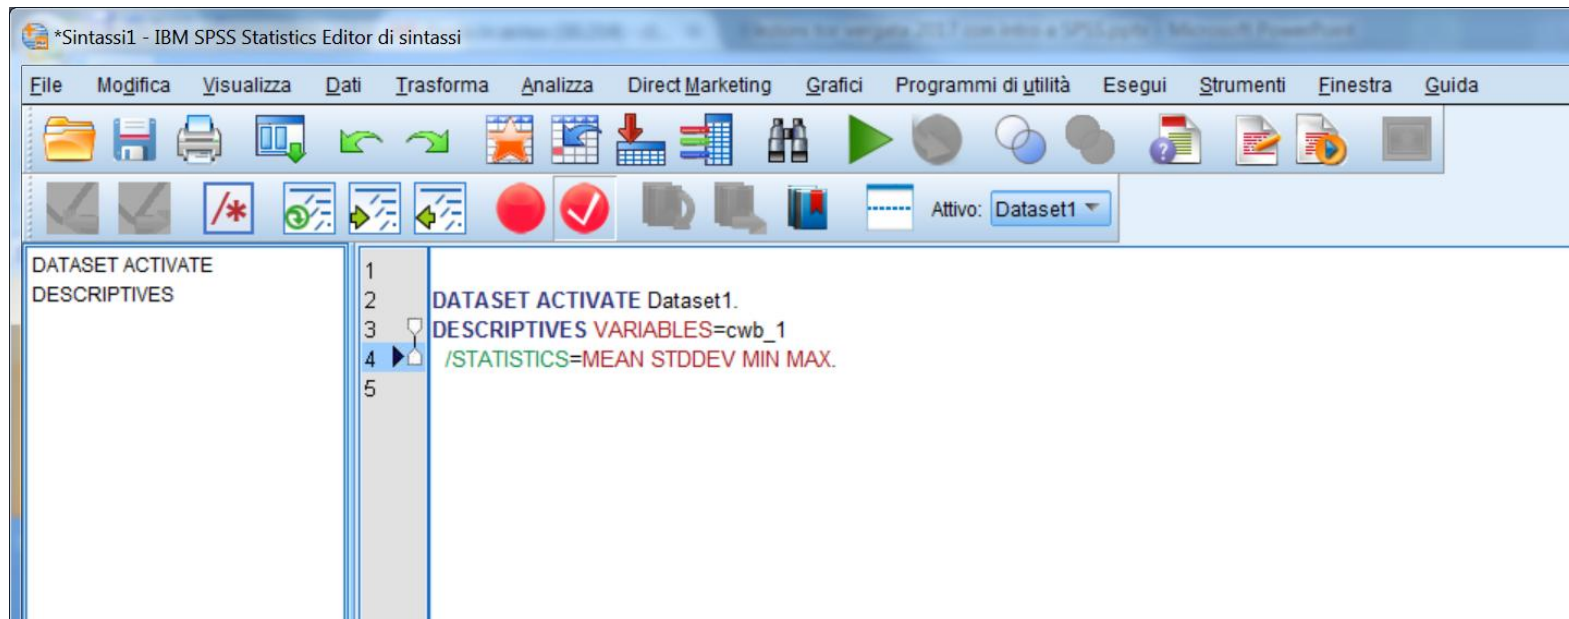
*Sintassi1 - IBM SPSS Statistics Editor di sintassi

File Modifica Visualizza Dati Trasforma Analizza Direct Marketing Grafici Programmi di utilità Esegui Strumenti Finestra Guida

Attivo: Dataset1

DATASET ACTIVATE
DESCRIPTIVES

1
2 DATASET ACTIVATE Dataset1.
3 DESCRIPTIVES VARIABLES=cwb_1
4 /STATISTICS=MEAN STDDEV MIN MAX.
5